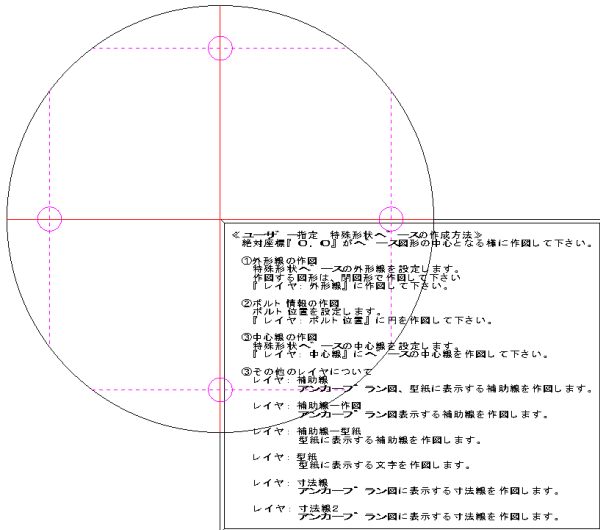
≪ユーザー指定　特殊形状ベースの作成方法≫
絶対座標『０，０』がベース図形の中心となる様に作図して下さい。

①外形線の作図
特殊形状ベースの外形線を設定します。
作図する図形は、閉図形で作図して下さい
『レイヤ：外形線』に作図して下さい。

②ボルト情報の作図
ボルト位置を設定します。
『レイヤ：ボルト位置』に円を作図して下さい。

③中心線の作図
特殊形状ベースの中心線を設定します。
『レイヤ：中心線』にベースの中心線を作図して下さい。

③その他のレイヤについて
レイヤ：補助線
アンカープラン図、型紙に表示する補助線を作図します。

レイヤ：補助線ー作図
アンカープラン図表示する補助線を作図します。

レイヤ：補助線ー型紙
型紙に表示する補助線を作図します。

レイヤ：型紙
型紙に表示する文字を作図します。

レイヤ：寸法線
アンカープラン図に表示する寸法線を作図します。

レイヤ：寸法線2
アンカープラン図に表示する寸法線を作図します。